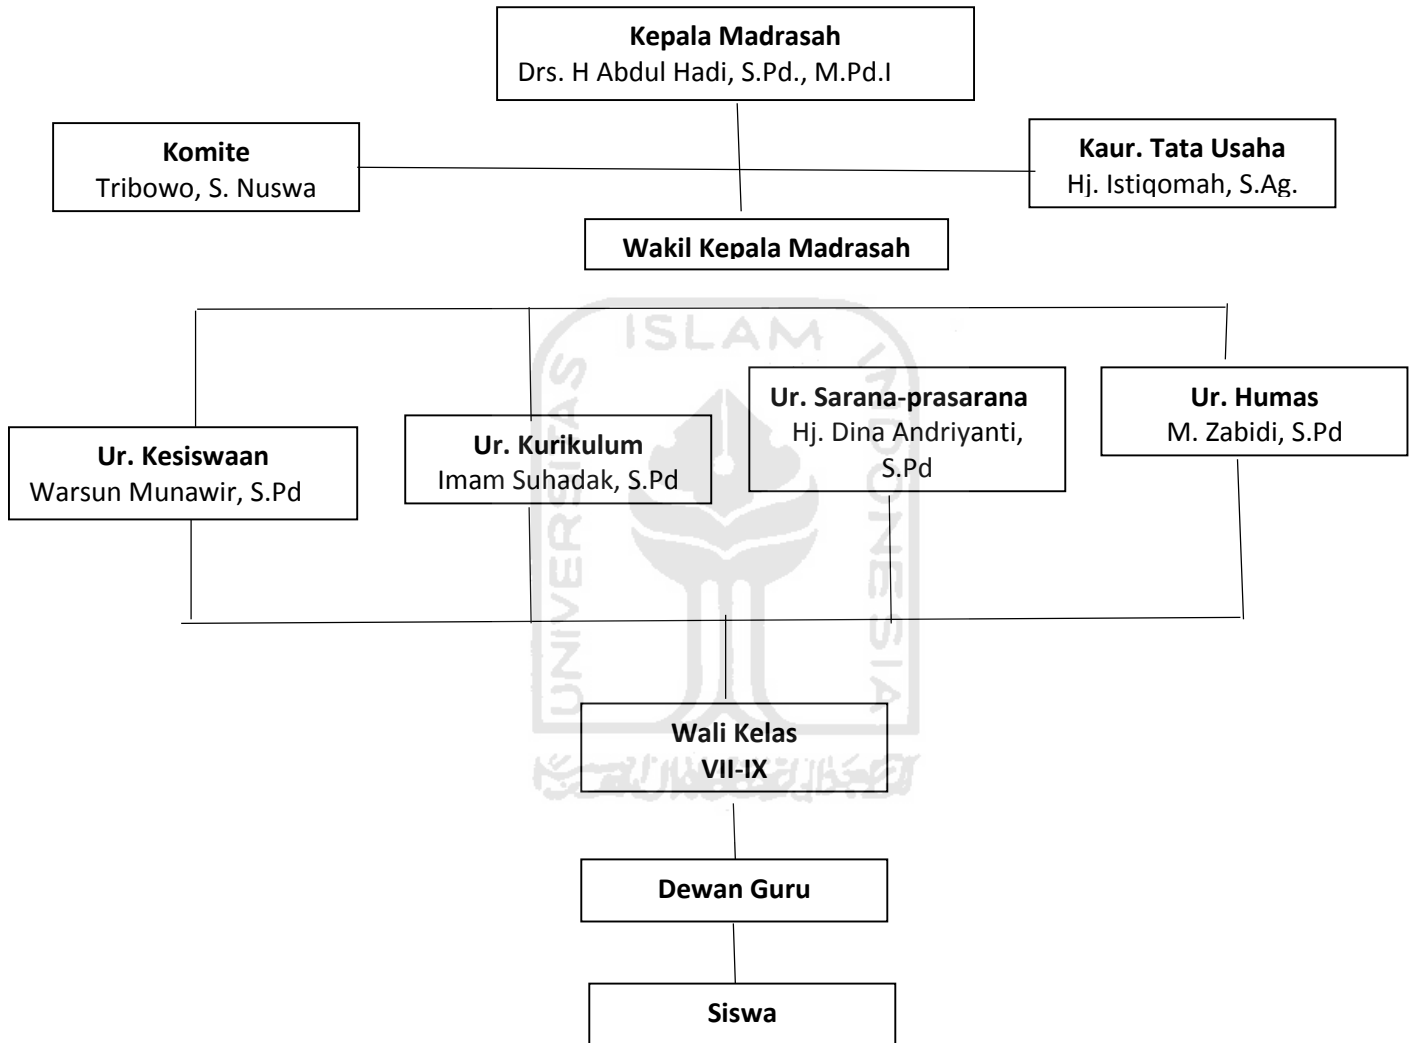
**Kepala Madrasah**
Drs. H Abdul Hadi, S.Pd., M.Pd.I

**Komite**
Tribowo, S. Nuswa

**Kaur. Tata Usaha**
Hj. Istiqomah, S.Ag.

**Wakil Kepala Madrasah**

ISLAM

**Ur. Kesiswaan**
Warsun Munawir, S.Pd

**Ur. Kurikulum**
Imam Suhadak, S.Pd

**Ur. Sarana-prasarana**
Hj. Dina Andriyanti, S.Pd

**Ur. Humas**
M. Zabidi, S.Pd

UNIVERSITAS INDONESIA

**Wali Kelas**
**VII-IX**

**Dewan Guru**

**Siswa**